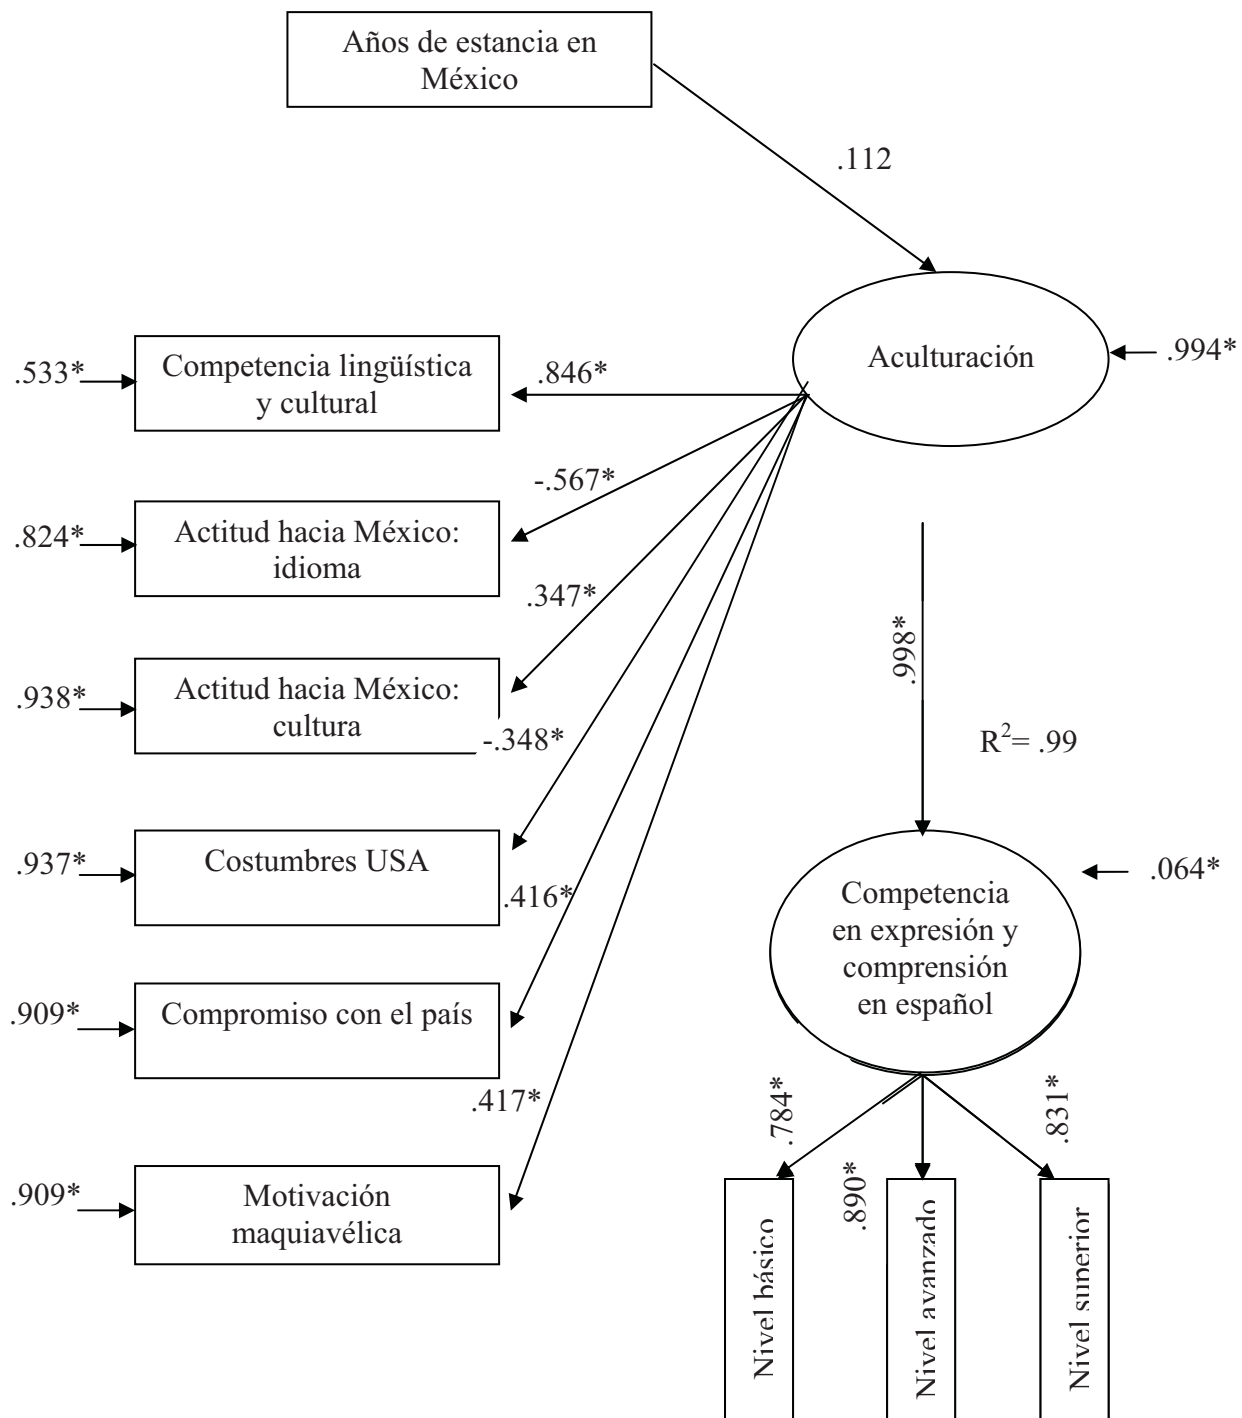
Años de estancia en México

.112

Aculturación

.994*

.533*

Competencia lingüística y cultural

.846*

-.567*

.824*

Actitud hacia México: idioma

.347*

.938*

Actitud hacia México: cultura

-.348*

.998*

$R^2$= .99

.937*

Costumbres USA

.416*

.064*

Competencia en expresión y comprensión en español

.909*

Compromiso con el país

.417*

.784*

.831*

.909*

Motivación maquiavélica

.890*

Nivel básico

Nivel avanzado

Nivel superior